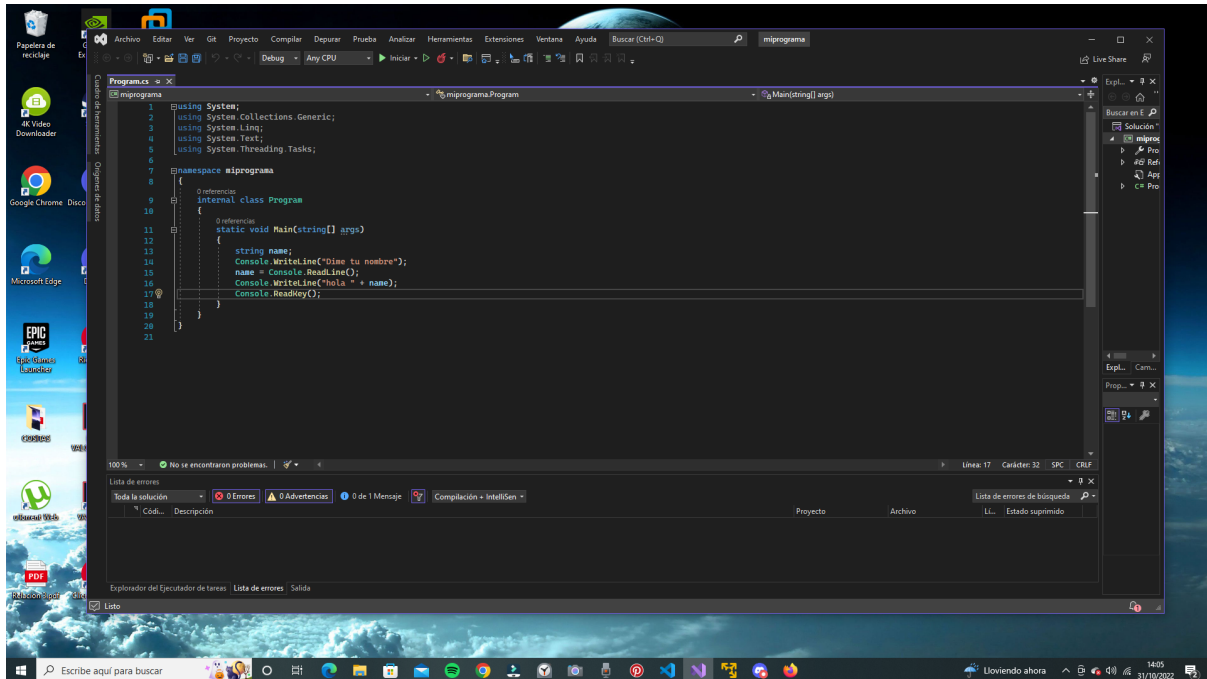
Papelera de reciclaje

4K Video Downloader

Google Chrome

Microsoft Edge

Epic Games Launcher

uTorrent Web

Archivo Editar Ver Git Proyecto Compilar Depurar Prueba Analizar Herramientas Extensiones Ventana Ayuda Buscar (Ctrl+Q) miprograma

Debug Any CPU Iniciar

Live Share

Program.cs

miprograma miprograma.Program Main(string[] args)

Cuadro de herramientas Orígenes de datos

```
1 using System;
2 using System.Collections.Generic;
3 using System.Linq;
4 using System.Text;
5 using System.Threading.Tasks;
6
7 namespace miprograma
8 {
  0 referencias
9     internal class Program
10    {
      0 referencias
11        static void Main(string[] args)
12        {
13            string name;
14            Console.WriteLine("Dime tu nombre");
15            name = Console.ReadLine();
16            Console.WriteLine("hola " + name);
17            Console.ReadKey();
18        }
19    }
20 }
21
```

100 % No se encontraron problemas. Línea: 17 Carácter: 32 SPC CRLF

Lista de errores

Toda la solución 0 Errores 0 Advertencias 0 de 1 Mensaje Compilación + IntelliSen Lista de errores de búsqueda

Códi... Descripción Proyecto Archivo Lí... Estado suprimido

Explorador del Ejecutador de tareas Lista de errores Salida

Listo

Expl... Buscar en E Solución miprog Pro Refe App Pro

Expl... Cam...

Prop...

Escribe aquí para buscar

Lloviendo ahora 14:05 31/10/2022